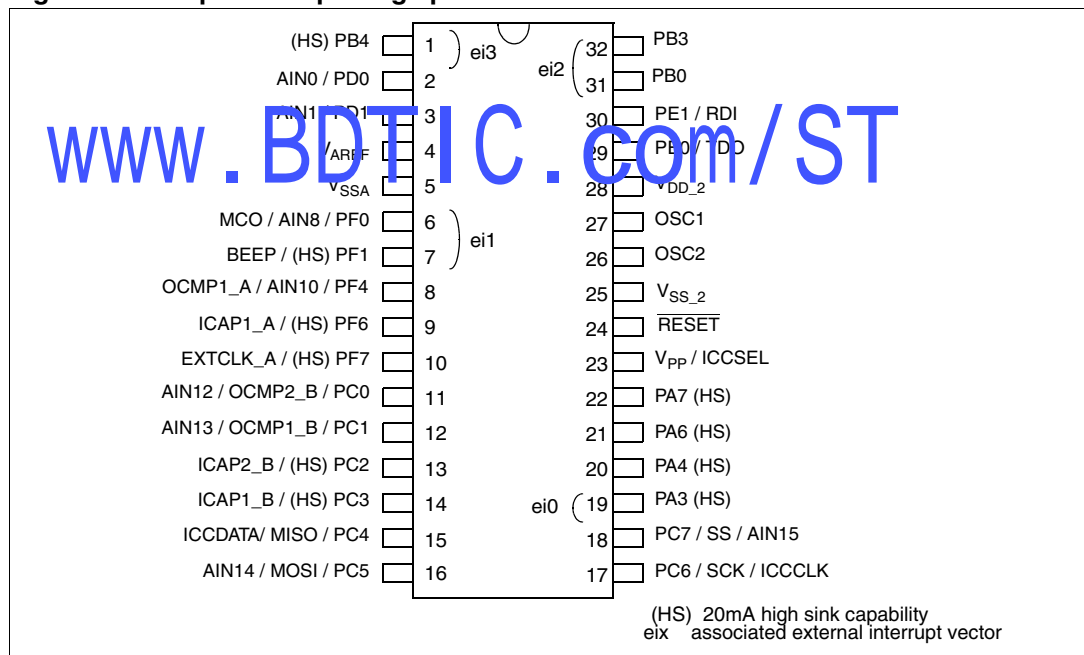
(HS) PB4 1
AIN0 / PD0 2
AIN1 / PD1 3
$V_{AREF}$ 4
$V_{SSA}$ 5
MCO / AIN8 / PF0 6
BEEP / (HS) PF1 7
OCMP1_A / AIN10 / PF4 8
ICAP1_A / (HS) PF6 9
EXTCLK_A / (HS) PF7 10
AIN12 / OCMP2_B / PC0 11
AIN13 / OCMP1_B / PC1 12
ICAP2_B / (HS) PC2 13
ICAP1_B / (HS) PC3 14
ICCDATA/ MISO / PC4 15
AIN14 / MOSI / PC5 16

ei3
ei1
ei2
ei0

32 PB3
31 PB0
30 PE1 / RDI
29 PE0 / TDO
28 $V_{DD\_2}$
27 OSC1
26 OSC2
25 $V_{SS\_2}$
24 $\overline{RESET}$
23 $V_{PP}$ / ICCSEL
22 PA7 (HS)
21 PA6 (HS)
20 PA4 (HS)
19 PA3 (HS)
18 PC7 / SS / AIN15
17 PC6 / SCK / ICCCLK

www.BDTIC.com/ST

(HS) 20mA high sink capability
eix associated external interrupt vector